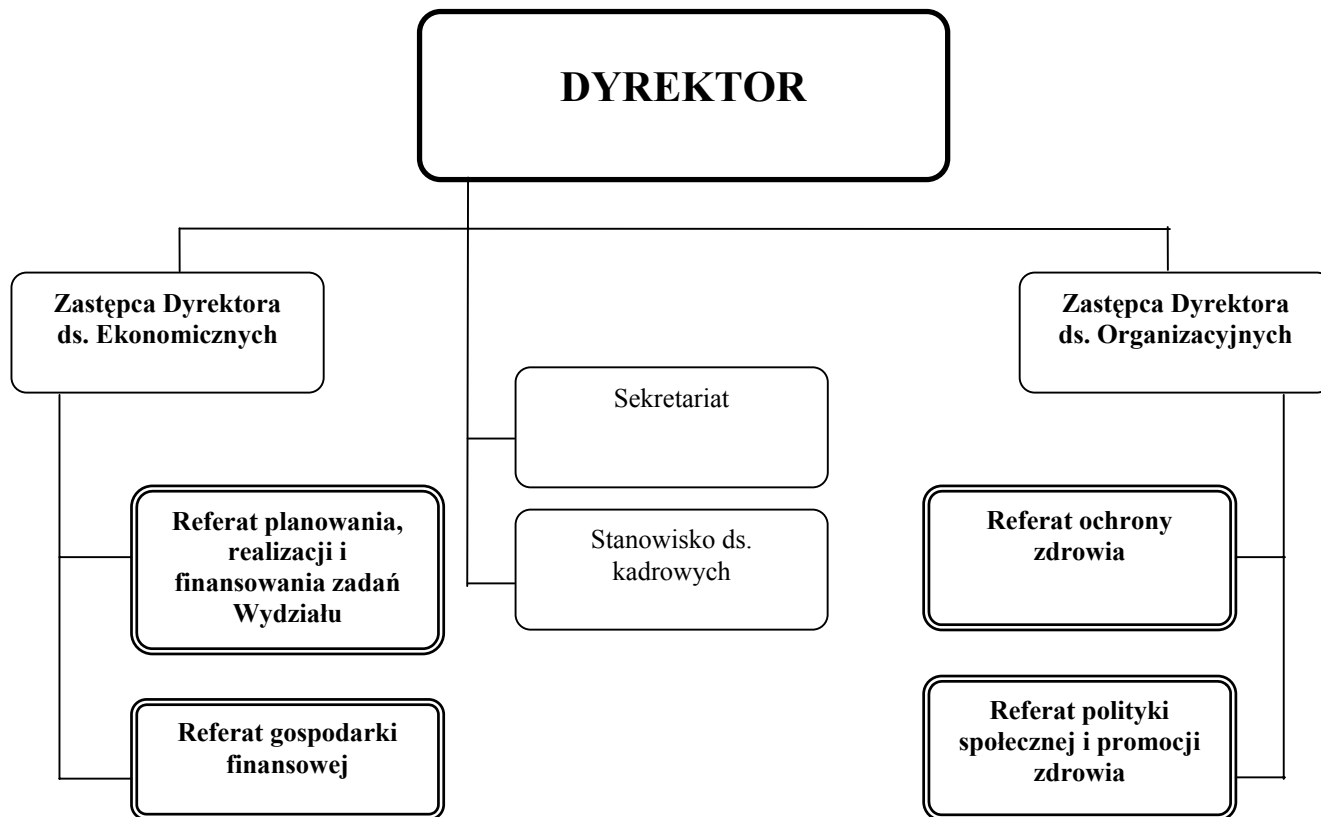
DYREKTOR

Zastępca Dyrektora ds. Ekonomicznych

Referat planowania, realizacji i finansowania zadań Wydziału

Referat gospodarki finansowej

Sekretariat

Stanowisko ds. kadrowych

Zastępca Dyrektora ds. Organizacyjnych

Referat ochrony zdrowia

Referat polityki społecznej i promocji zdrowia